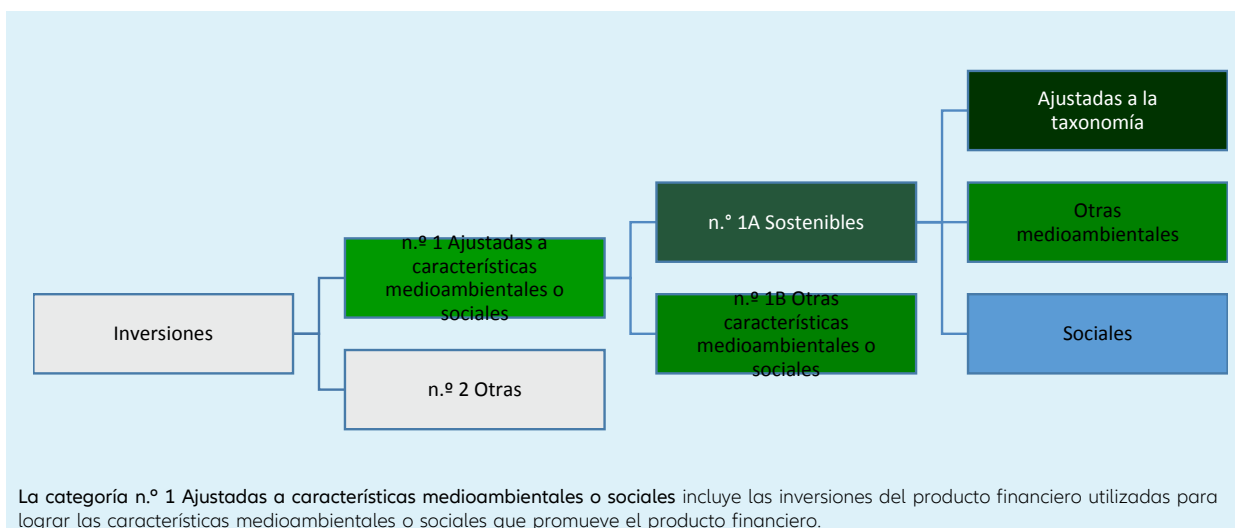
Inversiones

n.º 1 Ajustadas a características medioambientales o sociales

n.º 2 Otras

n.° 1A Sostenibles

n.º 1B Otras características medioambientales o sociales

Ajustadas a la taxonomía

Otras medioambientales

Sociales

La categoría n.º 1 Ajustadas a características medioambientales o sociales incluye las inversiones del producto financiero utilizadas para lograr las características medioambientales o sociales que promueve el producto financiero.